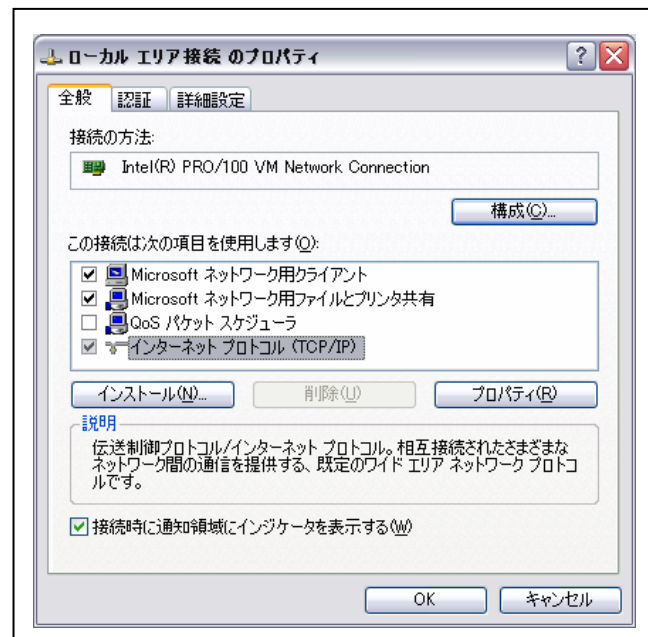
ローカル エリア接続 のプロパティ

全般 認証 詳細設定

接続の方法:

Intel(R) PRO/100 VM Network Connection

構成(C)...

この接続は次の項目を使用します(O):

☑ Microsoft ネットワーク用クライアント
☑ Microsoft ネットワーク用ファイルとプリンタ共有
☐ QoS パケット スケジューラ
☑ インターネット プロトコル (TCP/IP)

インストール(N)... 削除(U) プロパティ(R)

説明

伝送制御プロトコル/インターネット プロトコル。相互接続されたさまざまなネットワーク間の通信を提供する、既定のワイド エリア ネットワーク プロトコルです。

☑ 接続時に通知領域にインジケータを表示する(W)

OK キャンセル